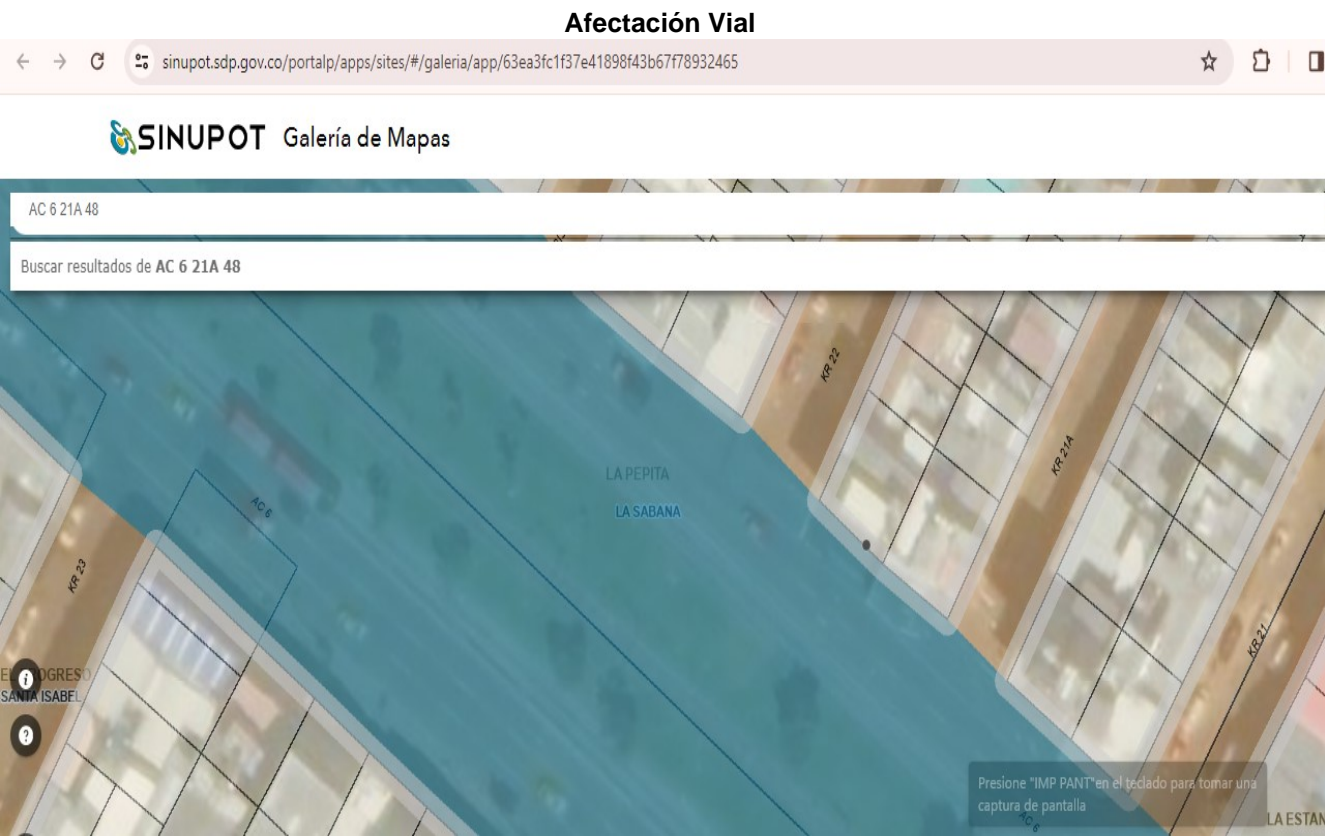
Afectación Vial

sinupot.sdp.gov.co/portalp/apps/sites/#/galeria/app/63ea3fc1f37e41898f43b67f78932465

SINUPOT Galería de Mapas

AC 6 21A 48

Buscar resultados de **AC 6 21A 48**

KR 22

KR 21A

LA PEPITA

LA SABANA

AC 6

KR 23

KR 21

EL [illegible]OGRESO
SANTA ISABEL

Presione "IMP PANT"en el teclado para tomar una captura de pantalla

AC 6

LA ESTAN